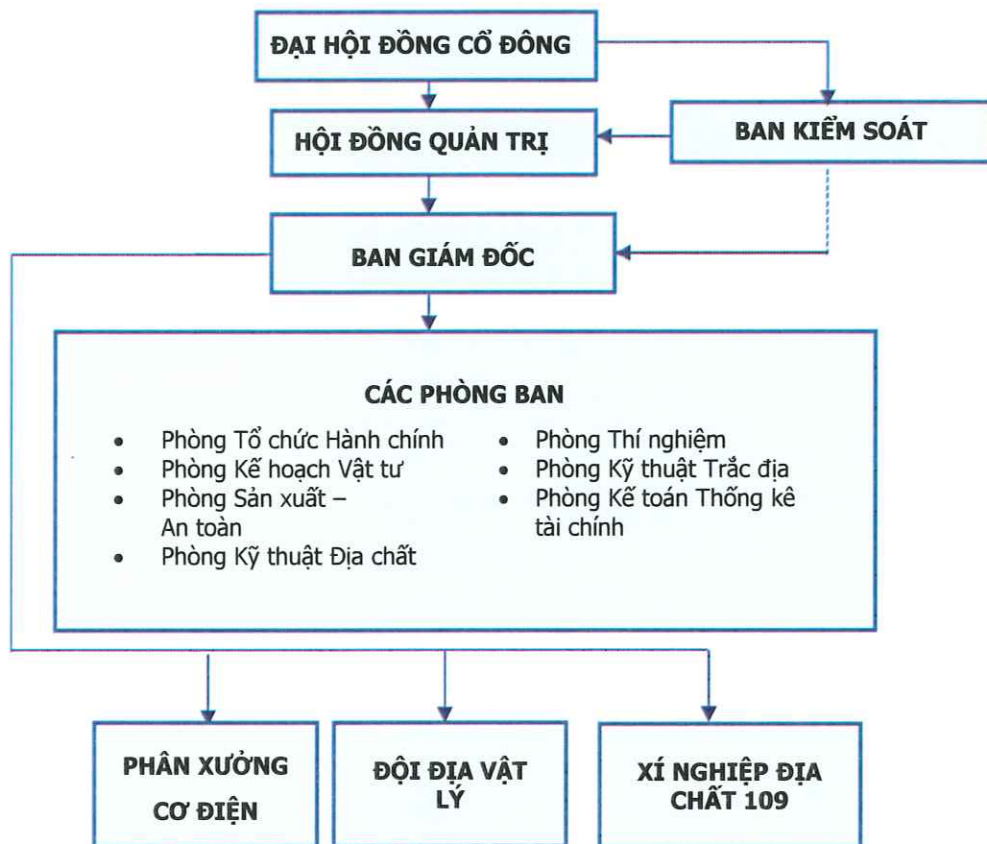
ĐẠI HỘI ĐỒNG CỔ ĐÔNG

HỘI ĐỒNG QUẢN TRỊ

BAN KIỂM SOÁT

BAN GIÁM ĐỐC

CÁC PHÒNG BAN

- Phòng Tổ chức Hành chính
- Phòng Kế hoạch Vật tư
- Phòng Sản xuất – An toàn
- Phòng Kỹ thuật Địa chất

- Phòng Thí nghiệm
- Phòng Kỹ thuật Trắc địa
- Phòng Kế toán Thống kê tài chính

PHÂN XƯỞNG CƠ ĐIỆN

ĐỘI ĐỊA VẬT LÝ

XÍ NGHIỆP ĐỊA CHẤT 109